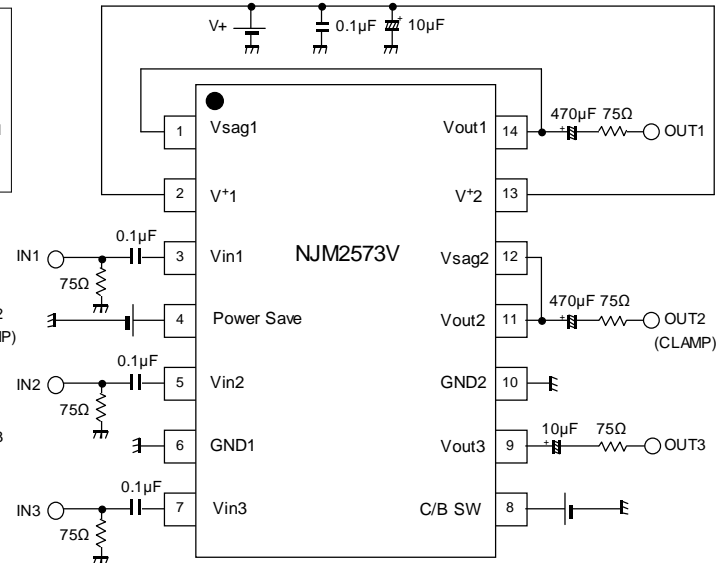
V+
0.1µF
10µF
1
Vsag1
Vout1
14
470µF 75Ω
OUT1
2
V⁺1
V⁺2
13
IN1
0.1µF
3
Vin1
NJM2573V
Vsag2
12
75Ω
470µF 75Ω
4
Power Save
Vout2
11
OUT2
(CLAMP)
2
P)
IN2
0.1µF
5
Vin2
GND2
10
75Ω
3
6
GND1
Vout3
9
10µF
75Ω
OUT3
IN3
0.1µF
7
Vin3
C/B SW
8
75Ω